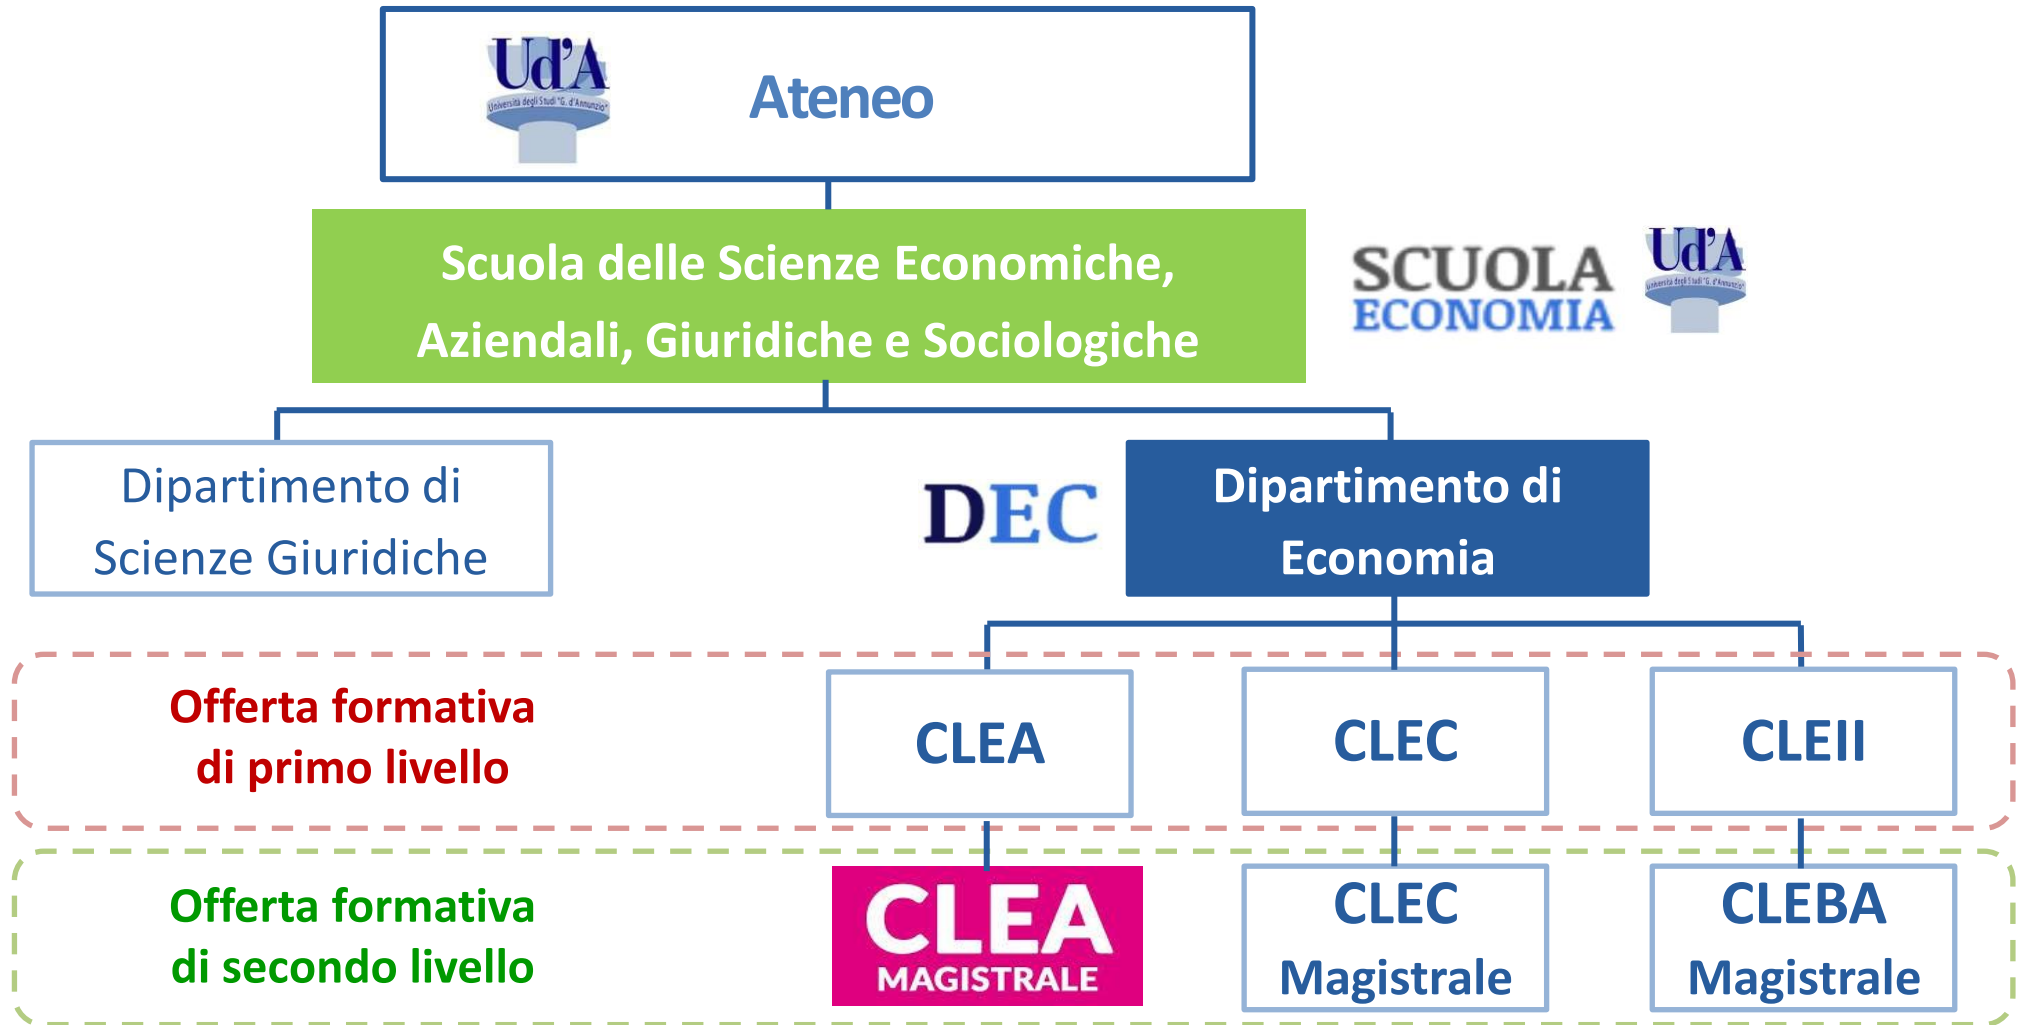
Ud'A
Università degli Studi "G. d'Annunzio"

Ateneo

Scuola delle Scienze Economiche, Aziendali, Giuridiche e Sociologiche

SCUOLA ECONOMIA

Ud'A
Università degli Studi "G. d'Annunzio"

Dipartimento di Scienze Giuridiche

DEC

Dipartimento di Economia

Offerta formativa di primo livello

CLEA

CLEC

CLEII

Offerta formativa di secondo livello

CLEA MAGISTRALE

CLEC Magistrale

CLEBA Magistrale